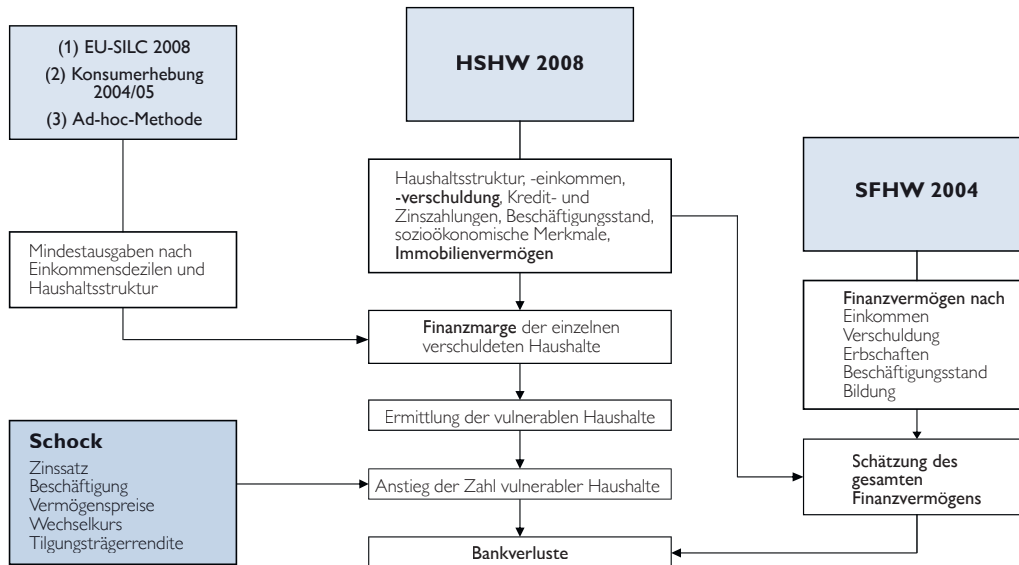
(1) EU-SILC 2008
(2) Konsumerhebung 2004/05
(3) Ad-hoc-Methode

HSHW 2008

SFHW 2004

Haushaltsstruktur, -einkommen, -verschuldung, Kredit- und Zinszahlungen, Beschäftigungsstand, sozioökonomische Merkmale, Immobilienvermögen

Mindestausgaben nach Einkommensdezilen und Haushaltsstruktur

Finanzvermögen nach
Einkommen
Verschuldung
Erbschaften
Beschäftigungsstand
Bildung

Finanzmarge der einzelnen verschuldeten Haushalte

Ermittlung der vulnerablen Haushalte

Schock
Zinssatz
Beschäftigung
Vermögenspreise
Wechselkurs
Tilgungsträgerrendite

Anstieg der Zahl vulnerabler Haushalte

Schätzung des gesamten Finanzvermögens

Bankverluste